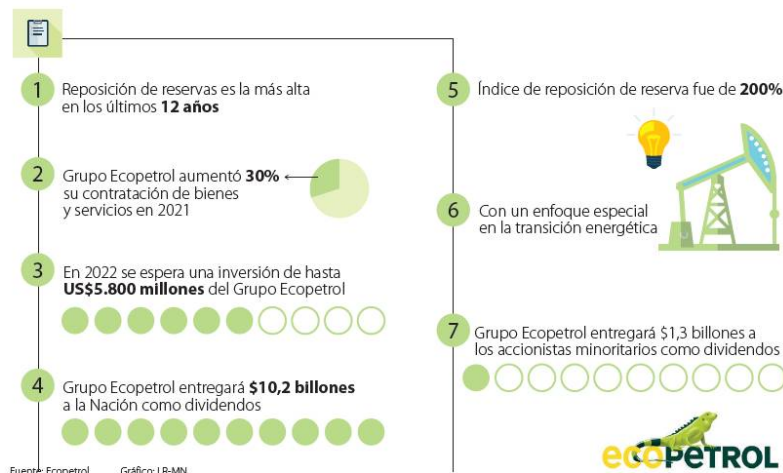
1 Reposición de reservas es la más alta en los últimos **12 años**

2 Grupo Ecopetrol aumentó **30%** su contratación de bienes y servicios en 2021

3 En 2022 se espera una inversión de hasta **US$5.800 millones** del Grupo Ecopetrol

4 Grupo Ecopetrol entregará **$10,2 billones** a la Nación como dividendos

5 Índice de reposición de reserva fue de **200%**

6 Con un enfoque especial en la transición energética

7 Grupo Ecopetrol entregará $1,3 billones a los accionistas minoritarios como dividendos

ECOPETROL

Fuente: Ecopetrol Gráfico: LR-MN